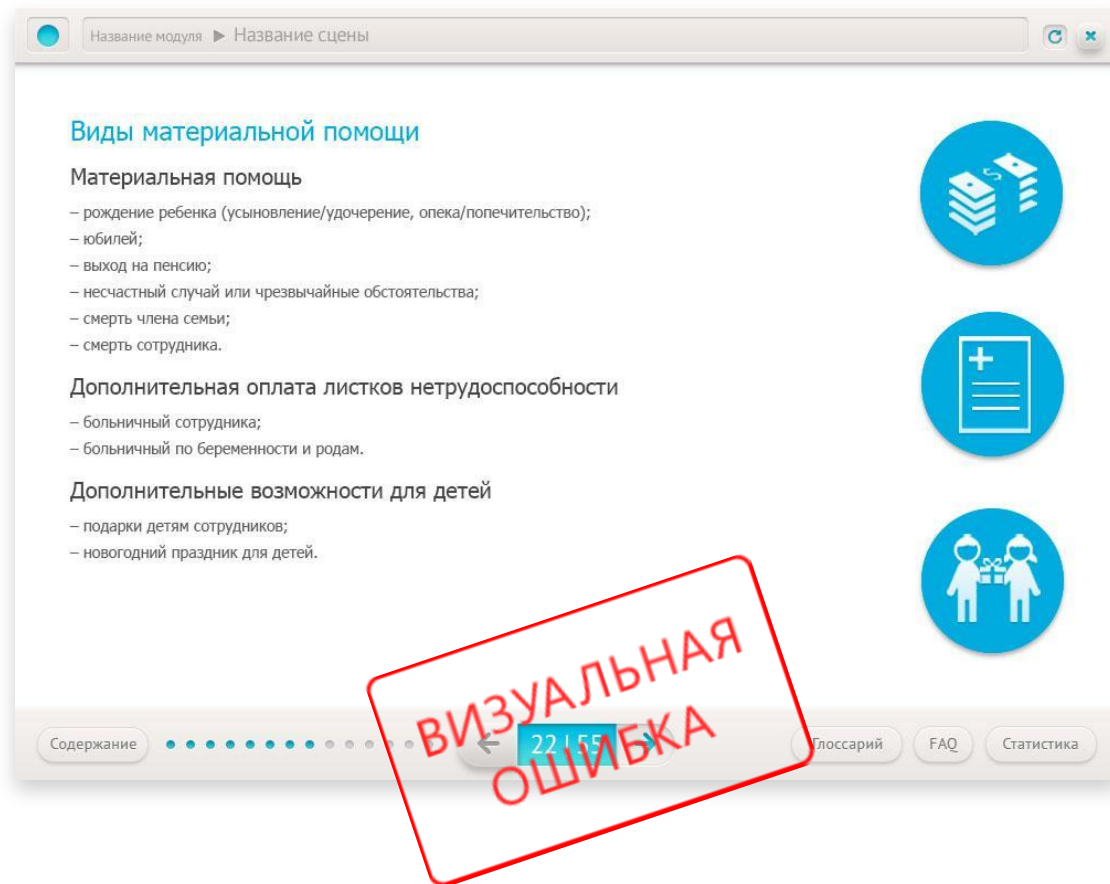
Название модуля ▶ Название сцены

Виды материальной помощи

Материальная помощь

– рождение ребенка (усыновление/удочерение, опека/попечительство);
– юбилей;
– выход на пенсию;
– несчастный случай или чрезвычайные обстоятельства;
– смерть члена семьи;
– смерть сотрудника.

Дополнительная оплата листков нетрудоспособности

– больничный сотрудника;
– больничный по беременности и родам.

Дополнительные возможности для детей

– подарки детям сотрудников;
– новогодний праздник для детей.

$

Содержание

22 | 55

Глоссарий

FAQ

Статистика

ВИЗУАЛЬНАЯ ОШИБКА